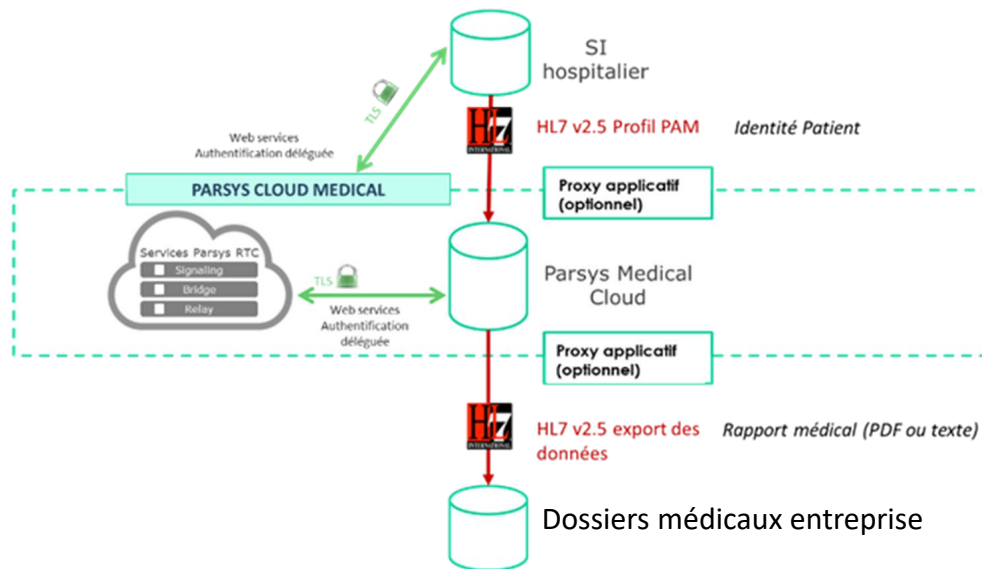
SI hospitalier

TLS

HL7 INTERNATIONAL

HL7 v2.5 Profil PAM

Identité Patient

Web services
Authentification déléguée

PARSYS CLOUD MEDICAL

Proxy applicatif (optionnel)

Services Parsys RTC
Signaling
Bridge
Relay

TLS

Web services
Authentification déléguée

Parsys Medical Cloud

Proxy applicatif (optionnel)

HL7 INTERNATIONAL

HL7 v2.5 export des données

Rapport médical (PDF ou texte)

Dossiers médicaux entreprise